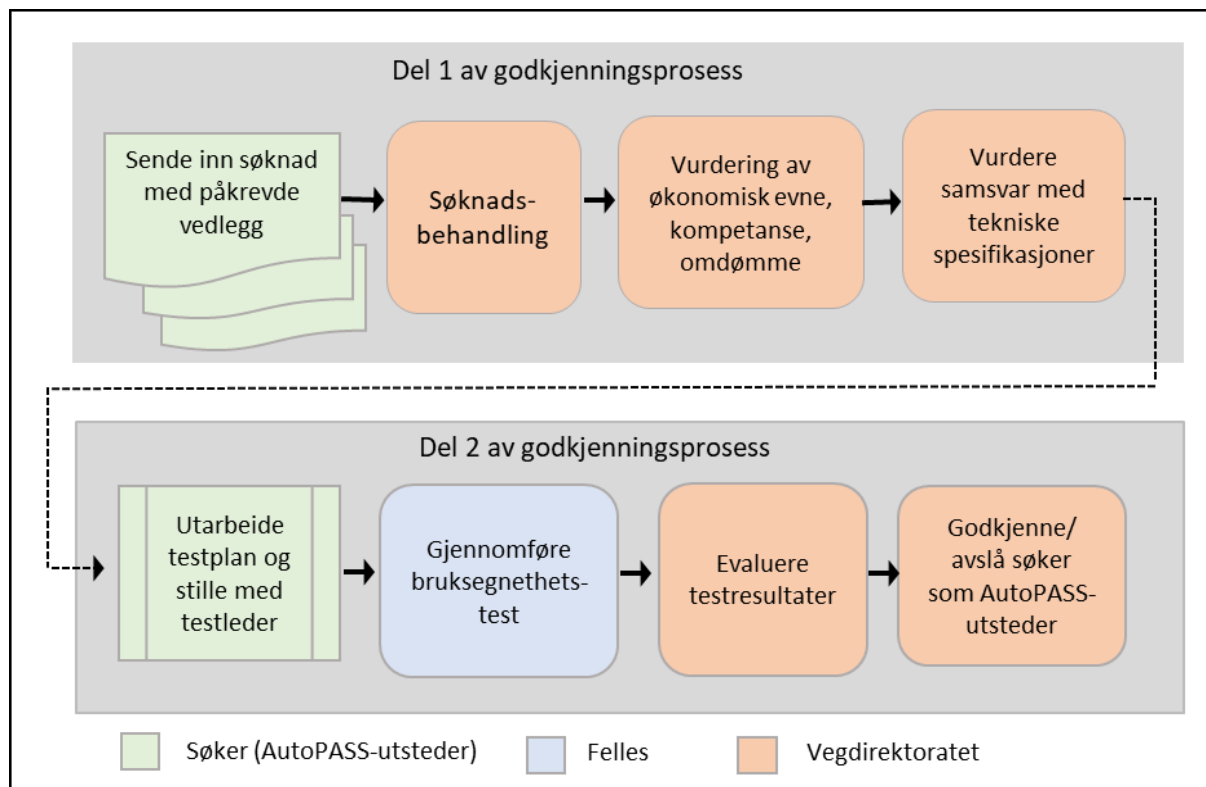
Del 1 av godkjenningsprosess

Sende inn søknad med påkrevde vedlegg

Søknadsbehandling

Vurdering av økonomisk evne, kompetanse, omdømme

Vurdere samsvar med tekniske spesifikasjoner

Del 2 av godkjenningsprosess

Utarbeide testplan og stille med testleder

Gjennomføre bruksegnethetstest

Evaluere testresultater

Godkjenne/ avslå søker som AutoPASS-utsteder

Søker (AutoPASS-utsteder)

Felles

Vegdirektoratet